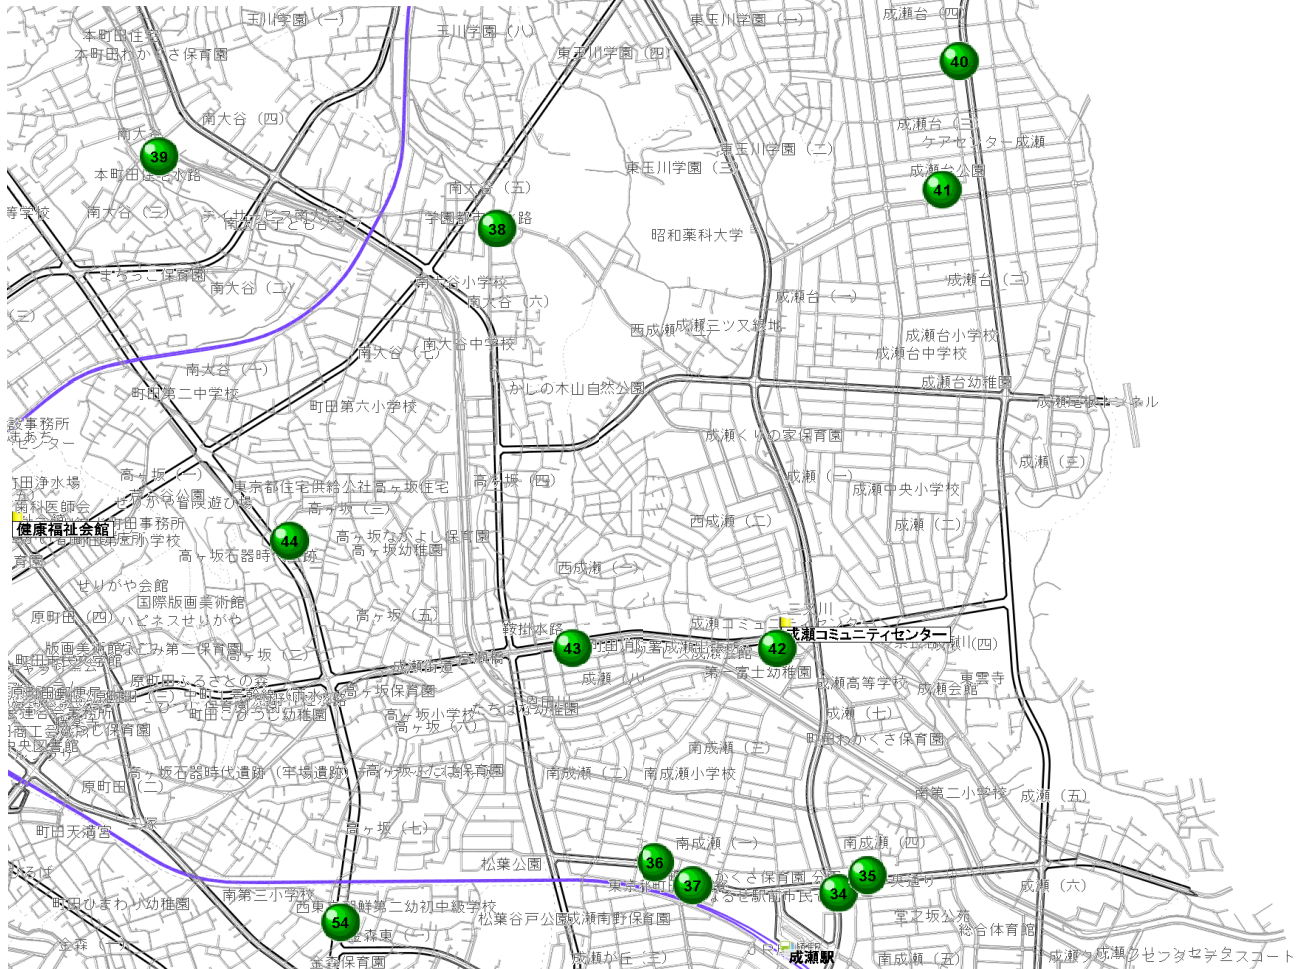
本町田住宅
本町田わかくさ保育園
玉川学園（一）
玉川学園（八）
東玉川学園（一）
東玉川学園（四）
成瀬台（四）
40
南大谷（四）
南大谷
39
本町田住吉水路
東玉川学園（二）
成瀬台（三）
ケアセンター成瀬
東玉川学園（三）
成瀬台公園
41
南大谷（五）
学園都市水路
38
昭和薬科大学
南大谷（三）
南大谷子ども
まちだこ保育園
南大谷（二）
南大谷小学校
南大谷（六）
成瀬台（一）
成瀬台（三）
西成瀬
成瀬三ツ又緑地
成瀬台小学校
成瀬台中学校
南大谷（七）
南大谷中学校
南大谷（一）
町田第二中学校
かしの木山自然公園
成瀬台幼稚園
成瀬台トンネル
町田第六小学校
成瀬くりの家保育園
成瀬（三）
高ヶ坂（一）
高ヶ坂（四）
成瀬（一）
成瀬中央小学校
東京都住宅供給公社高ヶ坂住宅
せりがや冒険遊び場
高ヶ坂（三）
健康福祉会館
町田事務所
西成瀬（二）
成瀬（二）
44
高ヶ坂石器時代遺跡
高ヶ坂なかよし保育園
高ヶ坂幼稚園
西成瀬（一）
せりがや会館
国際版画美術館
原町田（四）
高ヶ坂（五）
成瀬コミュニティセンター
鞍掛水路
43
42
成瀬川
南成瀬（四）
原町田
高ヶ坂（二）
成瀬街道
第一富士幼稚園
成瀬高等学校
成瀬会館
東雲寺
成瀬（八）
高ヶ坂保育園
町田さくら幼稚園
高ヶ坂小学校
高ヶ坂（六）
成瀬（七）
町田わかくさ保育園
南成瀬（三）
高ヶ坂石器時代遺跡（牢場遺跡）
南成瀬（二）
南成瀬小学校
南第二小学校
成瀬（五）
原町田（二）
町田天満宮
高ヶ坂（七）
南成瀬（一）
南成瀬（四）
36
35
松葉公園
37
34
成瀬（六）
南第三小学校
まちだ駅前市民
町田ひまわり幼稚園
54
松葉谷戸公園
成瀬南野保育園
総合体育館
金森東
金森保育園
成瀬が丘（三）
成瀬駅
南成瀬（五）
成瀬クリーンセンター